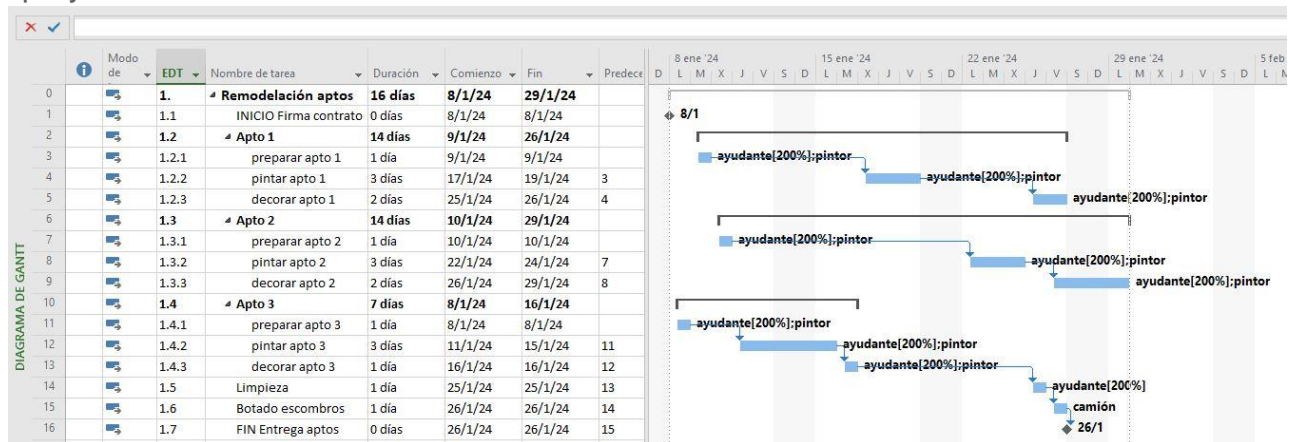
DIAGRAMA DE GANTT

| | Modo de | EDT | Nombre de tarea | Duración | Comienzo | Fin | Predece |
|---|---|---|---|---|---|---|---|
| 0 | | 1. | ◢ Remodelación aptos | 16 días | 8/1/24 | 29/1/24 | |
| 1 | | 1.1 | INICIO Firma contrato | 0 días | 8/1/24 | 8/1/24 | |
| 2 | | 1.2 | ◢ Apto 1 | 14 días | 9/1/24 | 26/1/24 | |
| 3 | | 1.2.1 | preparar apto 1 | 1 día | 9/1/24 | 9/1/24 | |
| 4 | | 1.2.2 | pintar apto 1 | 3 días | 17/1/24 | 19/1/24 | 3 |
| 5 | | 1.2.3 | decorar apto 1 | 2 días | 25/1/24 | 26/1/24 | 4 |
| 6 | | 1.3 | ◢ Apto 2 | 14 días | 10/1/24 | 29/1/24 | |
| 7 | | 1.3.1 | preparar apto 2 | 1 día | 10/1/24 | 10/1/24 | |
| 8 | | 1.3.2 | pintar apto 2 | 3 días | 22/1/24 | 24/1/24 | 7 |
| 9 | | 1.3.3 | decorar apto 2 | 2 días | 26/1/24 | 29/1/24 | 8 |
| 10 | | 1.4 | ◢ Apto 3 | 7 días | 8/1/24 | 16/1/24 | |
| 11 | | 1.4.1 | preparar apto 3 | 1 día | 8/1/24 | 8/1/24 | |
| 12 | | 1.4.2 | pintar apto 3 | 3 días | 11/1/24 | 15/1/24 | 11 |
| 13 | | 1.4.3 | decorar apto 3 | 1 día | 16/1/24 | 16/1/24 | 12 |
| 14 | | 1.5 | Limpieza | 1 día | 25/1/24 | 25/1/24 | 13 |
| 15 | | 1.6 | Botado escombros | 1 día | 26/1/24 | 26/1/24 | 14 |
| 16 | | 1.7 | FIN Entrega aptos | 0 días | 26/1/24 | 26/1/24 | 15 |

8 ene '24 15 ene '24 22 ene '24 29 ene '24 5 feb
D L M X J V S D L M X J V S D L M X J V S D L M X J V S D L M

8/1
ayudante[200%];pintor
ayudante[200%];pintor
ayudante[200%];pintor
ayudante[200%];pintor
ayudante[200%];pintor
ayudante[200%];pintor
ayudante[200%];pintor
ayudante[200%];pintor
ayudante[200%];pintor
ayudante[200%]
camión
26/1